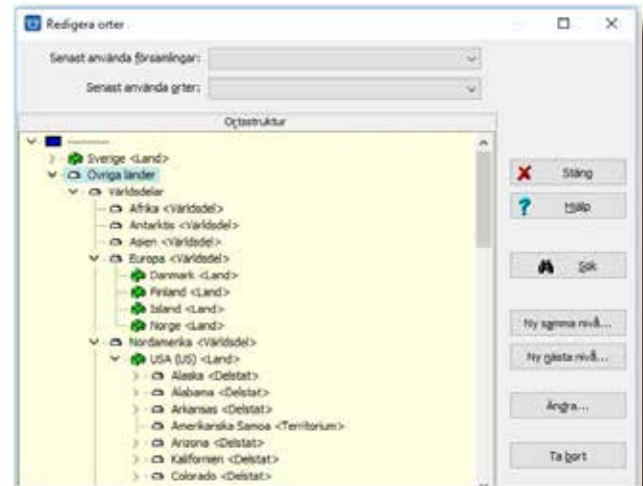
Redigera orter

Senast använda församlingar:

Senast använda orter:

Ortsstruktur

-------

Sverige <Land>

Övriga länder

Världsdelar

Afrika <Världsdel>

Antarktis <Världsdel>

Asien <Världsdel>

Europa <Världsdel>

Danmark <Land>

Finland <Land>

Island <Land>

Norge <Land>

Nordamerika <Världsdel>

USA (US) <Land>

Alaska <Delstat>

Alabama <Delstat>

Arkansas <Delstat>

Amerikanska Samoa <Territorium>

Arizona <Delstat>

Kalifornien <Delstat>

Colorado <Delstat>

Stäng

Hjälp

Sök

Ny samma nivå...

Ny nästa nivå...

Ändra...

Ta bort